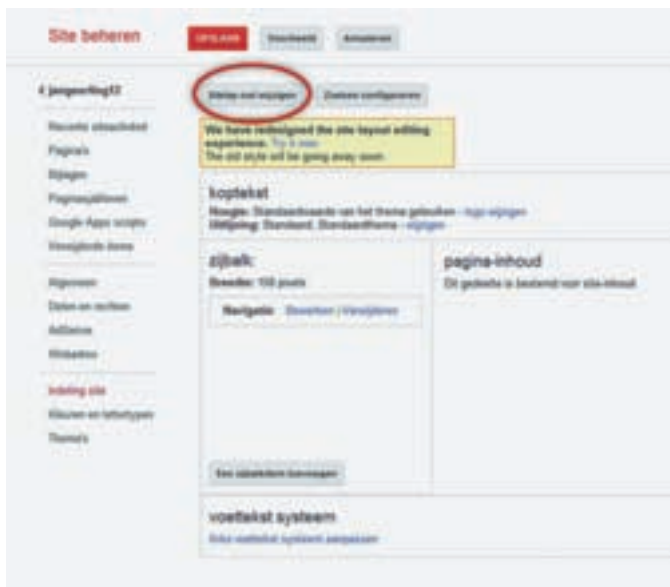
Site beheren

OPSLAAN
Voorbeeld
Annuleren

4 jaargeerling12

Recente sitesactiviteit
Pagina's
Bijlagen
Paginasjablonen
Google Apps scripts
Verwijderde items

Algemeen
Delen en rechten
AdSense
Webadres

Indeling site
Kleuren en lettertypen
Thema's

Sitelay-out wijzigen
Zijbalk configureren

We have redesigned the site layout editing experience. Try it now.
The old style will be going away soon.

koptekst
Hoogte: Standaardwaarde van het thema gebruiken - logo wijzigen
Uitlijning: Standaard. Standaardthema - wijzigen

zijbalk
Breedte: 150 pixels

Navigatie Bewerken | Verwijderen

Een zijbalkitem toevoegen

pagina-inhoud
Dit gedeelte is bestemd voor site-inhoud

voettekst systeem
Links voettekst systeem aanpassen